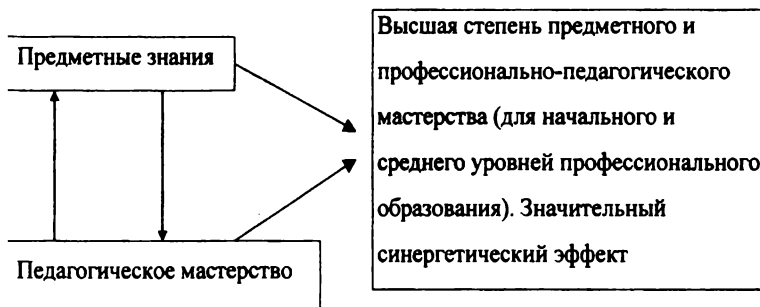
Предметные знания

Педагогическое мастерство

Высшая степень предметного и профессионально-педагогического мастерства (для начального и среднего уровней профессионального образования). Значительный синергетический эффект